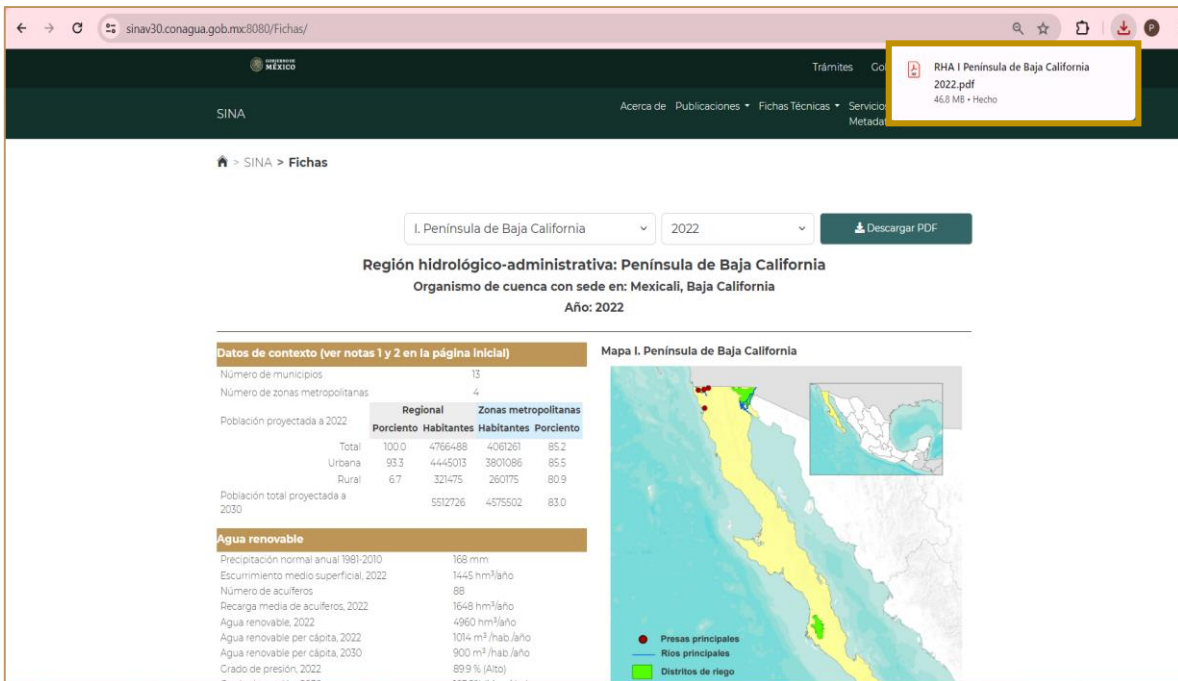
sinav30.conagua.gob.mx:8080/Fichas/

GOBIERNO DE MÉXICO

Trámites Go

RHA I Península de Baja California 2022.pdf
46.8 MB • Hecho

SINA

Acerca de Publicaciones Fichas Técnicas Servicios Metadat

SINA > Fichas

I. Península de Baja California
2022
Descargar PDF

Región hidrológico-administrativa: Península de Baja California
Organismo de cuenca con sede en: Mexicali, Baja California
Año: 2022

Datos de contexto (ver notas 1 y 2 en la página inicial)

Número de municipios 13
Número de zonas metropolitanas 4

| Población proyectada a 2022 | Regional Porciento | Regional Habitantes | Zonas metropolitanas Habitantes | Zonas metropolitanas Porciento |
|---|---|---|---|---|
| Total | 100.0 | 4766488 | 4061261 | 85.2 |
| Urbana | 93.3 | 4445013 | 3801086 | 85.5 |
| Rural | 6.7 | 321475 | 260175 | 80.9 |
| Población total proyectada a 2030 | | 5512726 | 4575502 | 83.0 |

Agua renovable

Precipitación normal anual 1981-2010 168 mm
Escurrimiento medio superficial, 2022 1445 hm³/año
Número de acuíferos 88
Recarga media de acuíferos, 2022 1648 hm³/año
Agua renovable, 2022 4960 hm³/año
Agua renovable per cápita, 2022 1014 m³/hab./año
Agua renovable per cápita, 2030 900 m³/hab./año
Grado de presión, 2022 89.9 % (Alto)

Mapa I. Península de Baja California

Presas principales
Ríos principales
Distritos de riego